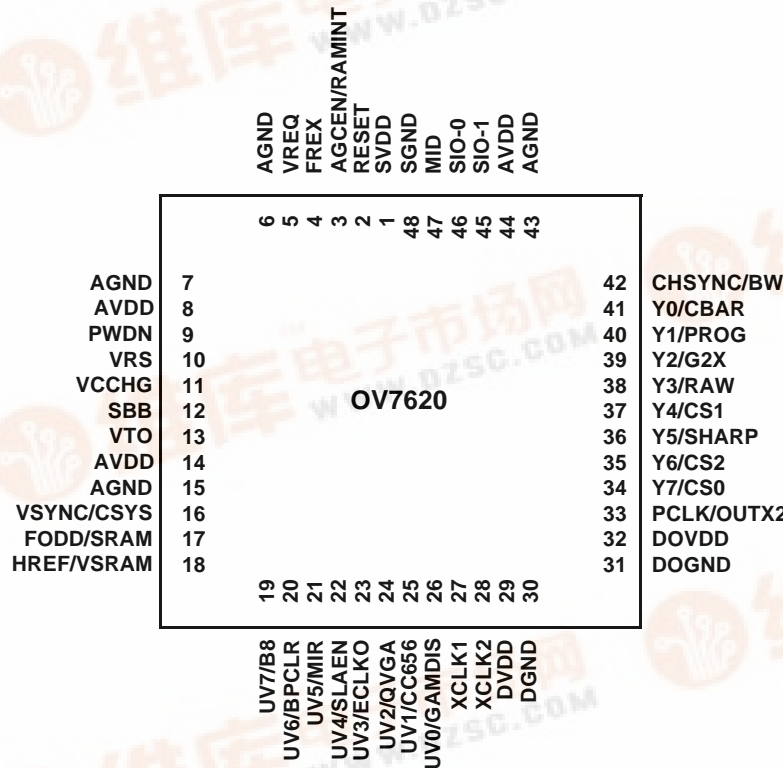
AGND
VREQ
FREX
AGCEN/RAMINT
RESET
SVDD
SGND
MID
SIO-0
SIO-1
AVDD
AGND

6 5 4 3 2 1 48 47 46 45 44 43

AGND 7
AVDD 8
PWDN 9
VRS 10
VCCHG 11
SBB 12
VTO 13
AVDD 14
AGND 15
VSYNC/CSYS 16
FODD/SRAM 17
HREF/VSRAM 18

OV7620

42 CHSYNC/BW
41 Y0/CBAR
40 Y1/PROG
39 Y2/G2X
38 Y3/RAW
37 Y4/CS1
36 Y5/SHARP
35 Y6/CS2
34 Y7/CS0
33 PCLK/OUTX2
32 DOVDD
31 DOGND

19 20 21 22 23 24 25 26 27 28 29 30

UV7/B8
UV6/BPCLR
UV5/MIR
UV4/SLAEN
UV3/ECLKO
UV2/QVGA
UV1/CC656
UV0/GAMDIS
XCLK1
XCLK2
DVDD
DGND

www.dzsc.com